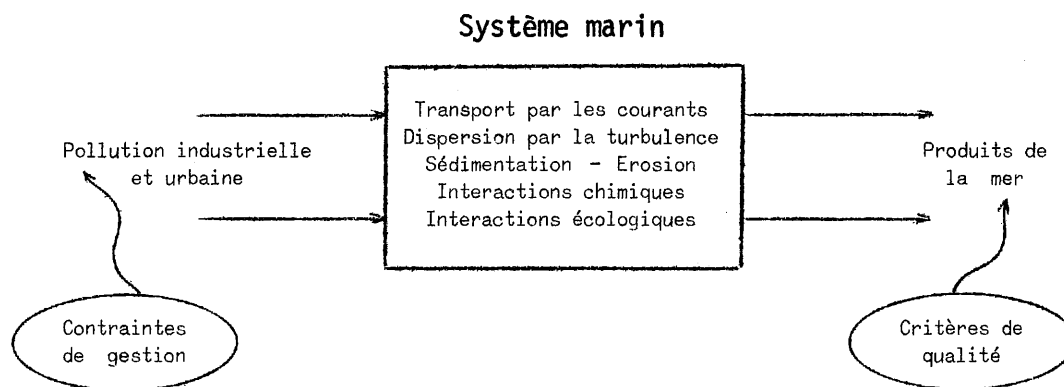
Système marin

Pollution industrielle et urbaine

Transport par les courants
Dispersion par la turbulence
Sédimentation - Erosion
Interactions chimiques
Interactions écologiques

Produits de la mer

Contraintes de gestion

Critères de qualité